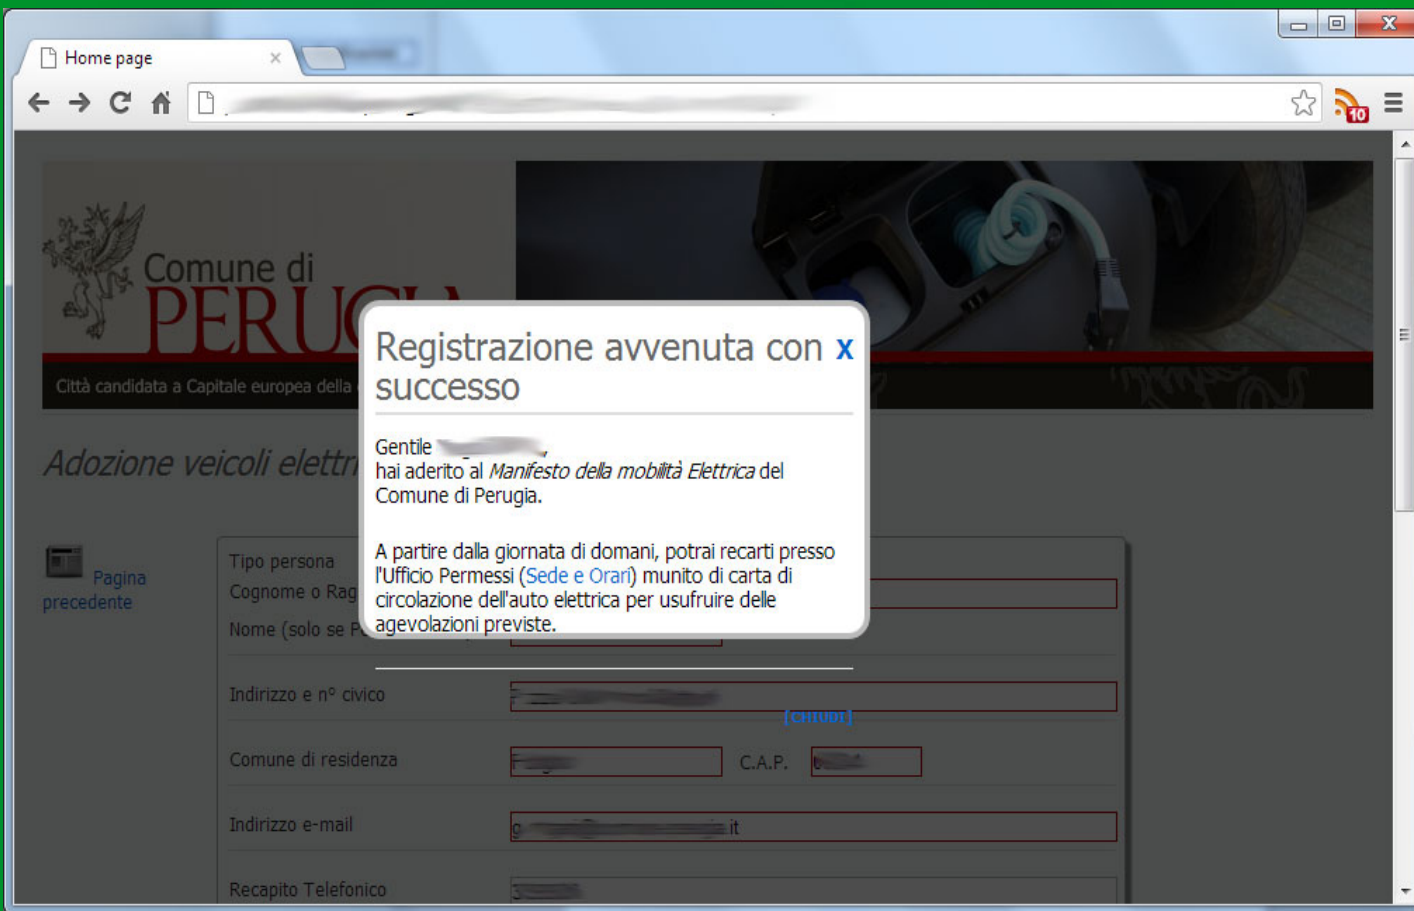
Home page ×

10

Comune di
PERUG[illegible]

Città candidata a Capitale europea della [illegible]

Adozione veicoli elettr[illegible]

Pagina precedente

Registrazione avvenuta con successo X

Gentile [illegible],
hai aderito al *Manifesto della mobilità Elettrica* del Comune di Perugia.

A partire dalla giornata di domani, potrai recarti presso l'Ufficio Permessi (Sede e Orari) munito di carta di circolazione dell'auto elettrica per usufruire delle agevolazioni previste.

[CHIUDI]

Tipo persona
Cognome o Rag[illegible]
Nome (solo se P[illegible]
Indirizzo e n° civico
Comune di residenza
C.A.P.
Indirizzo e-mail
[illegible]it
Recapito Telefonico